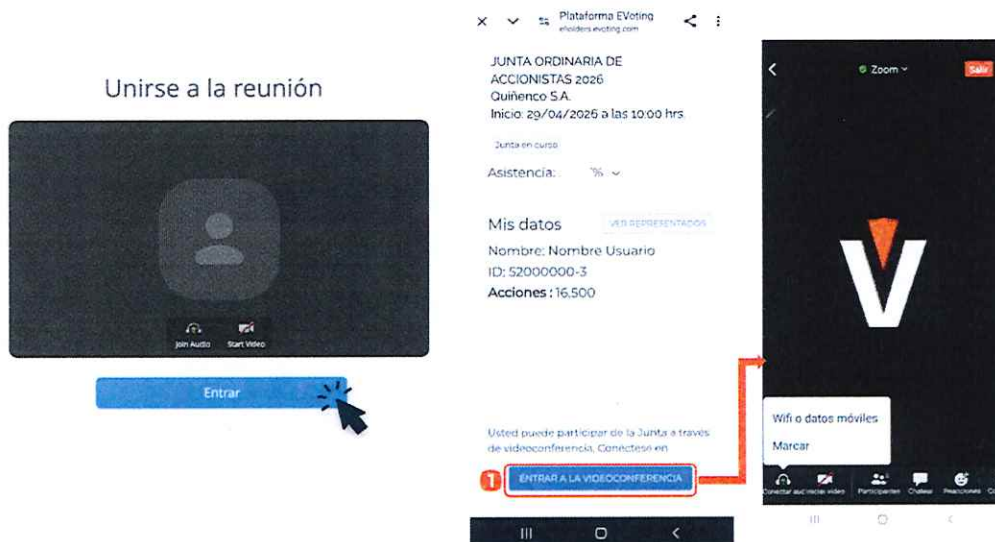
Unirse a la reunión

Join Audio Start Video

Entrar

Plataforma EVoting
eholders.evoting.com

JUNTA ORDINARIA DE ACCIONISTAS 2026
Quiñenco S.A.
Inicio: 29/04/2026 a las 10:00 hrs

Junta en curso

Asistencia: % 

Mis datos VER REPRESENTADOS

Nombre: Nombre Usuario
ID: 52000000-3
Acciones : 16,500

Usted puede participar de la Junta a través de videoconferencia. Conéctese en

1 ENTRAR A LA VIDEOCONFERENCIA

Zoom Salir

V

Wifi o datos móviles
Marcar

Conectar audio Iniciar video Participantes Chatear Reacciones